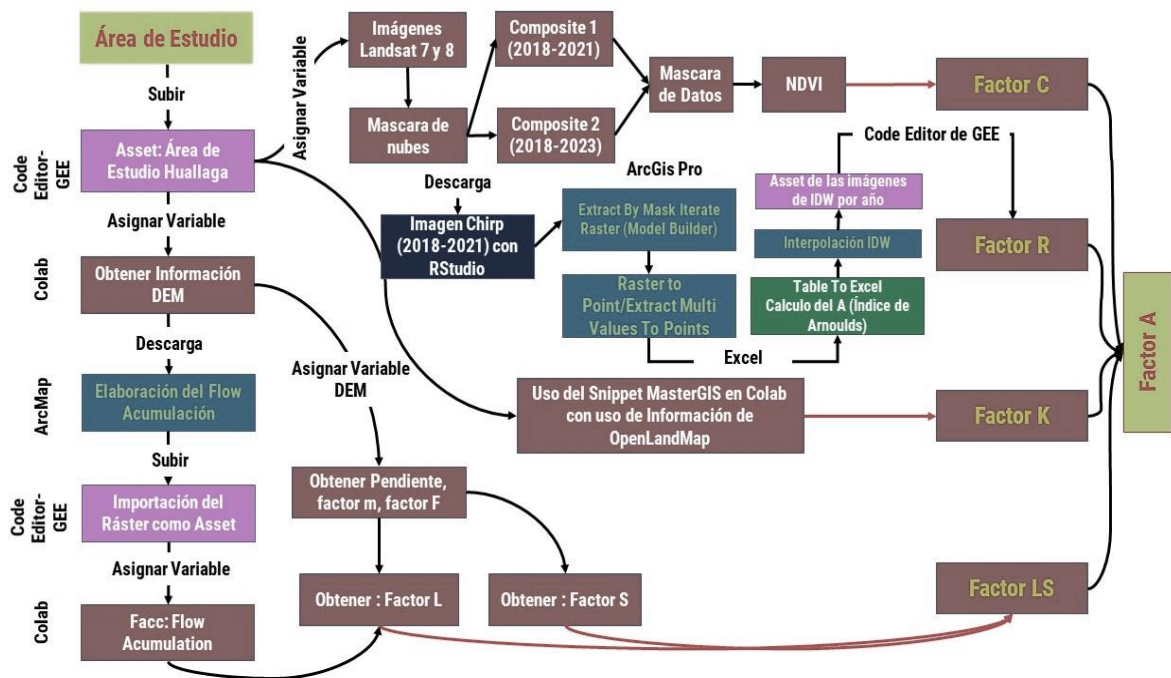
Área de Estudio

Subir

Code Editor-GEE

Asset: Área de Estudio Huallaga

Asignar Variable

Colab

Obtener Información DEM

Descarga

ArcMap

Elaboración del Flow Acumulación

Subir

Code Editor-GEE

Importación del Ráster como Asset

Asignar Variable

Colab

Facc: Flow Acumulation

Asignar Variable

Imágenes Landsat 7 y 8

Mascara de nubes

Composite 1 (2018-2021)

Composite 2 (2018-2023)

Mascara de Datos

NDVI

Factor C

Code Editor de GEE

Descarga

ArcGis Pro

Imagen Chirp (2018-2021) con RStudio

Extract By Mask Iterate Raster (Model Builder)

Raster to Point/Extract Multi Values To Points

Asset de las imágenes de IDW por año

Interpolación IDW

Table To Excel Calculo del A (Índice de Arnoulds)

Excel

Factor R

Asignar Variable DEM

Uso del Snippet MasterGIS en Colab con uso de Información de OpenLandMap

Factor K

Factor A

Obtener Pendiente, factor m, factor F

Obtener : Factor L

Obtener : Factor S

Factor LS